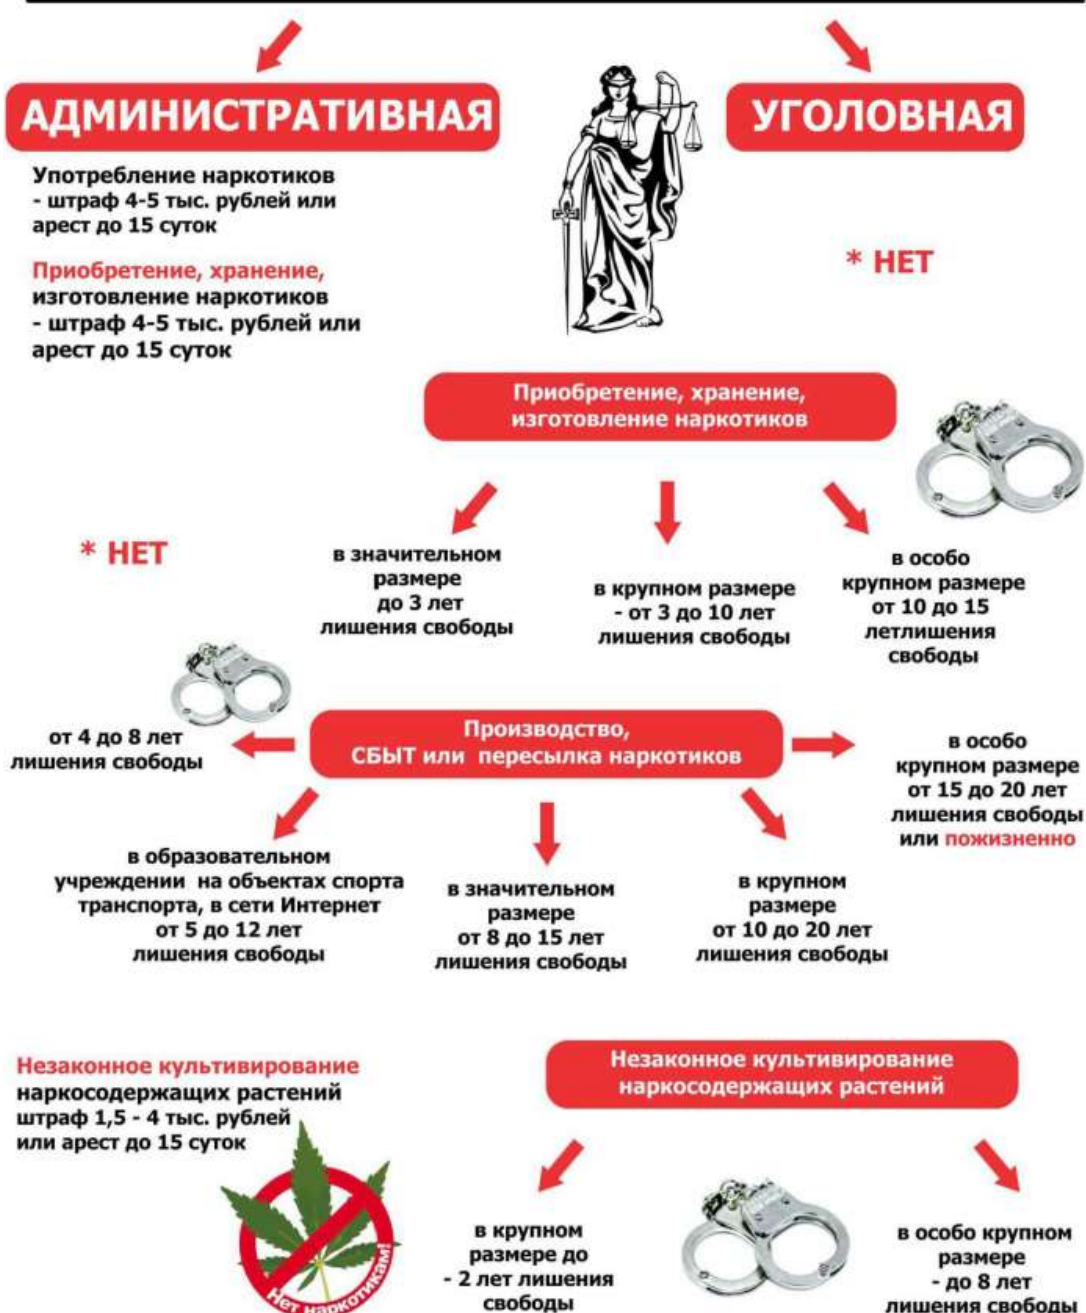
АДМИНИСТРАТИВНАЯ

УГОЛОВНАЯ

Употребление наркотиков - штраф 4-5 тыс. рублей или арест до 15 суток

Приобретение, хранение, изготовление наркотиков - штраф 4-5 тыс. рублей или арест до 15 суток

* НЕТ

Приобретение, хранение, изготовление наркотиков

* НЕТ

в значительном размере до 3 лет лишения свободы

в крупном размере - от 3 до 10 лет лишения свободы

в особо крупном размере от 10 до 15 летлишения свободы

от 4 до 8 лет лишения свободы

Производство, СБЫТ или пересылка наркотиков

в особо крупном размере от 15 до 20 лет лишения свободы или пожизненно

в образовательном учреждении на объектах спорта транспорта, в сети Интернет от 5 до 12 лет лишения свободы

в значительном размере от 8 до 15 лет лишения свободы

в крупном размере от 10 до 20 лет лишения свободы

Незаконное культивирование наркосодержащих растений штраф 1,5 - 4 тыс. рублей или арест до 15 суток

Незаконное культивирование наркосодержащих растений

в крупном размере до - 2 лет лишения свободы

в особо крупном размере - до 8 лет лишения свободы

Нет наркотикам!